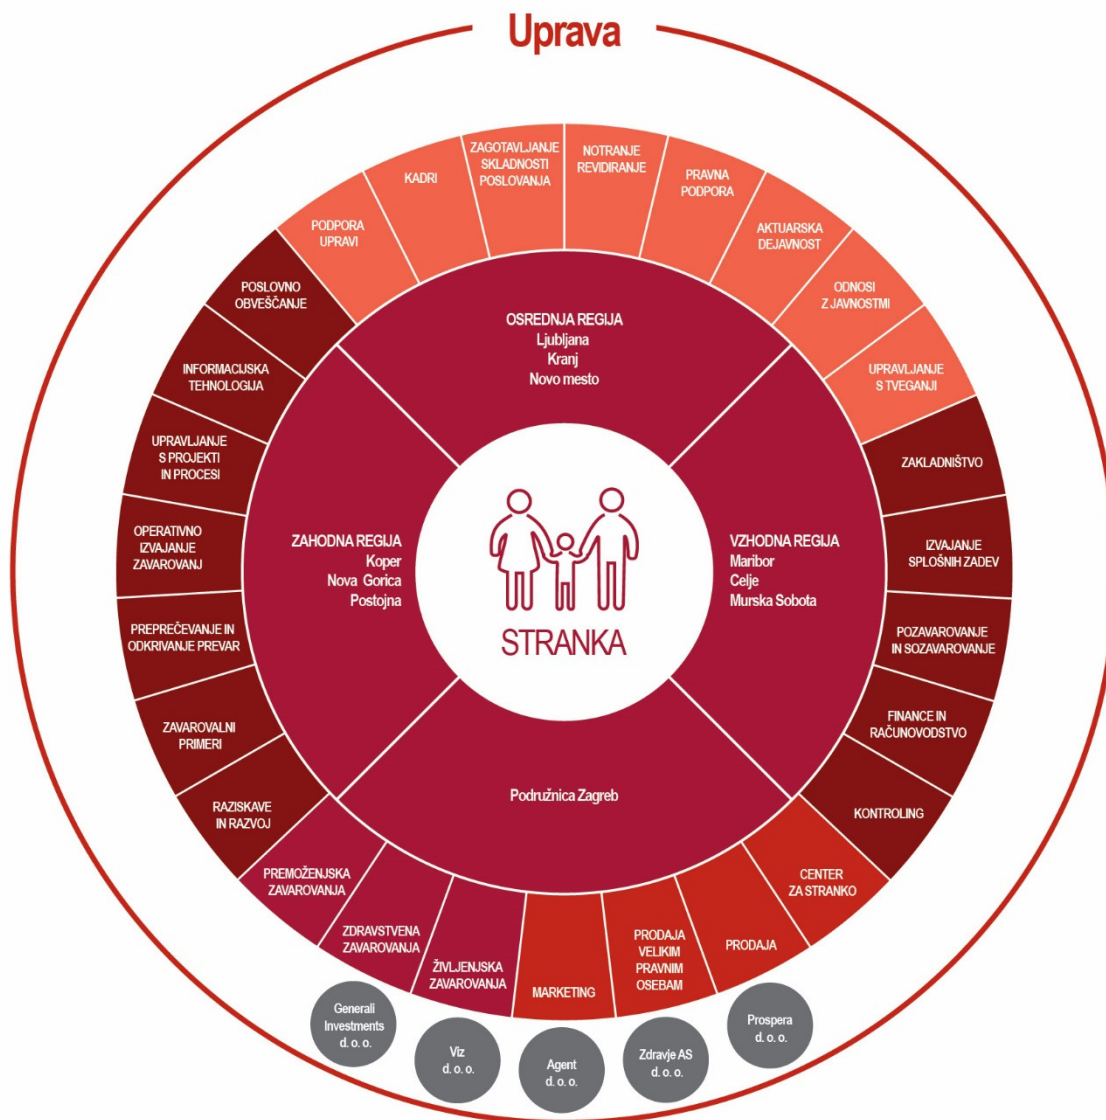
Uprava

PODPORA UPRAVI

KADRI

ZAGOTAVLJANJE SKLADNOSTI POSLOVANJA

NOTRANJE REVIDIRANJE

PRAVNA PODPORA

AKTUARSKA DEJAVNOST

ODNOSI Z JAVNOSTMI

UPRAVLJANJE S TVEGANJI

ZAKLADNIŠTVO

IZVAJANJE SPLOŠNIH ZADEV

POZAVAROVANJE IN SOZAVAROVANJE

FINANCE IN RAČUNOVODSTVO

KONTROLING

CENTER ZA STRANKO

PRODAJA

PRODAJA VELIKIM PRAVNIM OSEBAM

MARKETING

ŽIVLJENJSKA ZAVAROVANJA

ZDRAVSTVENA ZAVAROVANJA

PREMOŽENJSKA ZAVAROVANJA

RAZISKAVE IN RAZVOJ

ZAVAROVALNI PRIMERI

PREPREČEVANJE IN ODKRIVANJE PREVAR

OPERATIVNO IZVAJANJE ZAVAROVANJ

UPRAVLJANJE S PROJEKTI IN PROCESI

INFORMACIJSKA TEHNOLOGIJA

POSLOVNO OBVEŠČANJE

OSREDNJA REGIJA
Ljubljana
Kranj
Novo mesto

ZAHODNA REGIJA
Koper
Nova Gorica
Postojna

VZHODNA REGIJA
Maribor
Celje
Murska Sobota

Podružnica Zagreb

STRANKA

Generali Investments d. o. o.

Viz d. o. o.

Agent d. o. o.

Zdravje AS d. o. o.

Prospera d. o. o.